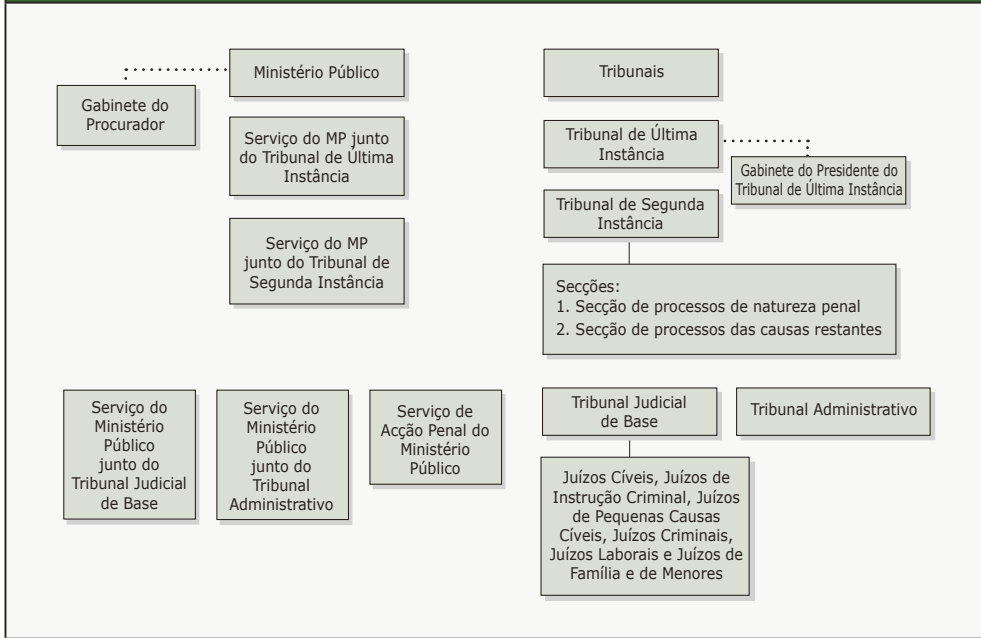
Ministério Público

Gabinete do Procurador

Serviço do MP junto do Tribunal de Última Instância

Serviço do MP junto do Tribunal de Segunda Instância

Tribunais

Tribunal de Última Instância

Gabinete do Presidente do Tribunal de Última Instância

Tribunal de Segunda Instância

Secções:
1. Secção de processos de natureza penal
2. Secção de processos das causas restantes

Serviço do Ministério Público junto do Tribunal Judicial de Base

Serviço do Ministério Público junto do Tribunal Administrativo

Serviço de Acção Penal do Ministério Público

Tribunal Judicial de Base

Tribunal Administrativo

Juízos Cíveis, Juízos de Instrução Criminal, Juízos de Pequenas Causas Cíveis, Juízos Criminais, Juízos Laborais e Juízos de Família e de Menores